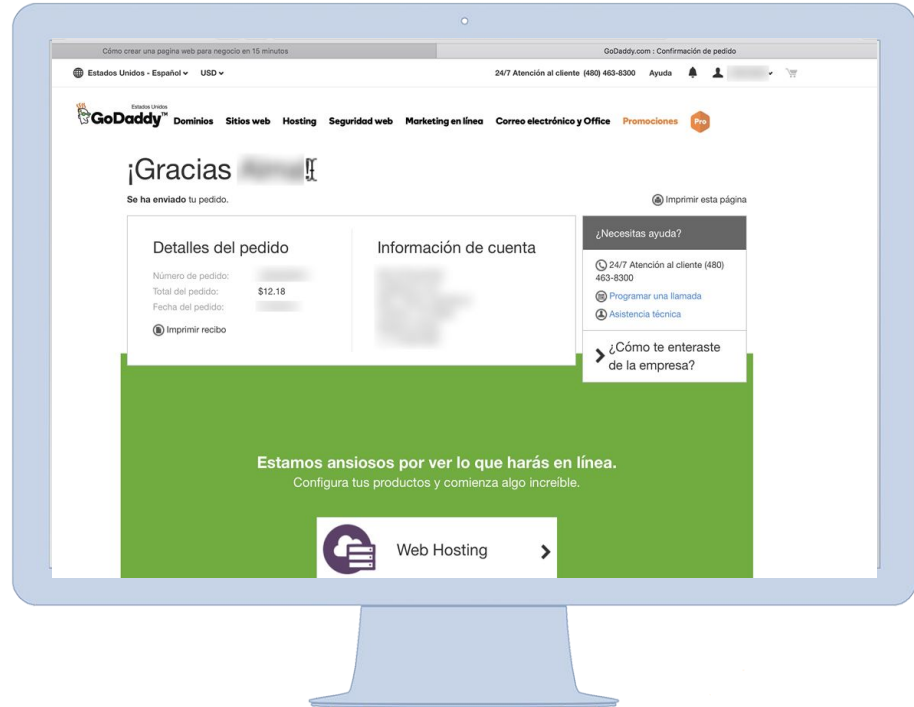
Cómo crear una página web para negocio en 15 minutos

GoDaddy.com : Confirmación de pedido

Estados Unidos - Español USD

24/7 Atención al cliente (480) 463-8300 Ayuda

Estados Unidos
GoDaddy™ Dominios Sitios web Hosting Seguridad web Marketing en línea Correo electrónico y Office Promociones Pro

¡Gracias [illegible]!

Se ha enviado tu pedido.

Imprimir esta página

Detalles del pedido

Número de pedido: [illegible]
Total del pedido: $12.18
Fecha del pedido: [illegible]

Imprimir recibo

Información de cuenta

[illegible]

¿Necesitas ayuda?

24/7 Atención al cliente (480) 463-8300

Programar una llamada

Asistencia técnica

¿Cómo te enteraste de la empresa?

Estamos ansiosos por ver lo que harás en línea.
Configura tus productos y comienza algo increíble.

Web Hosting